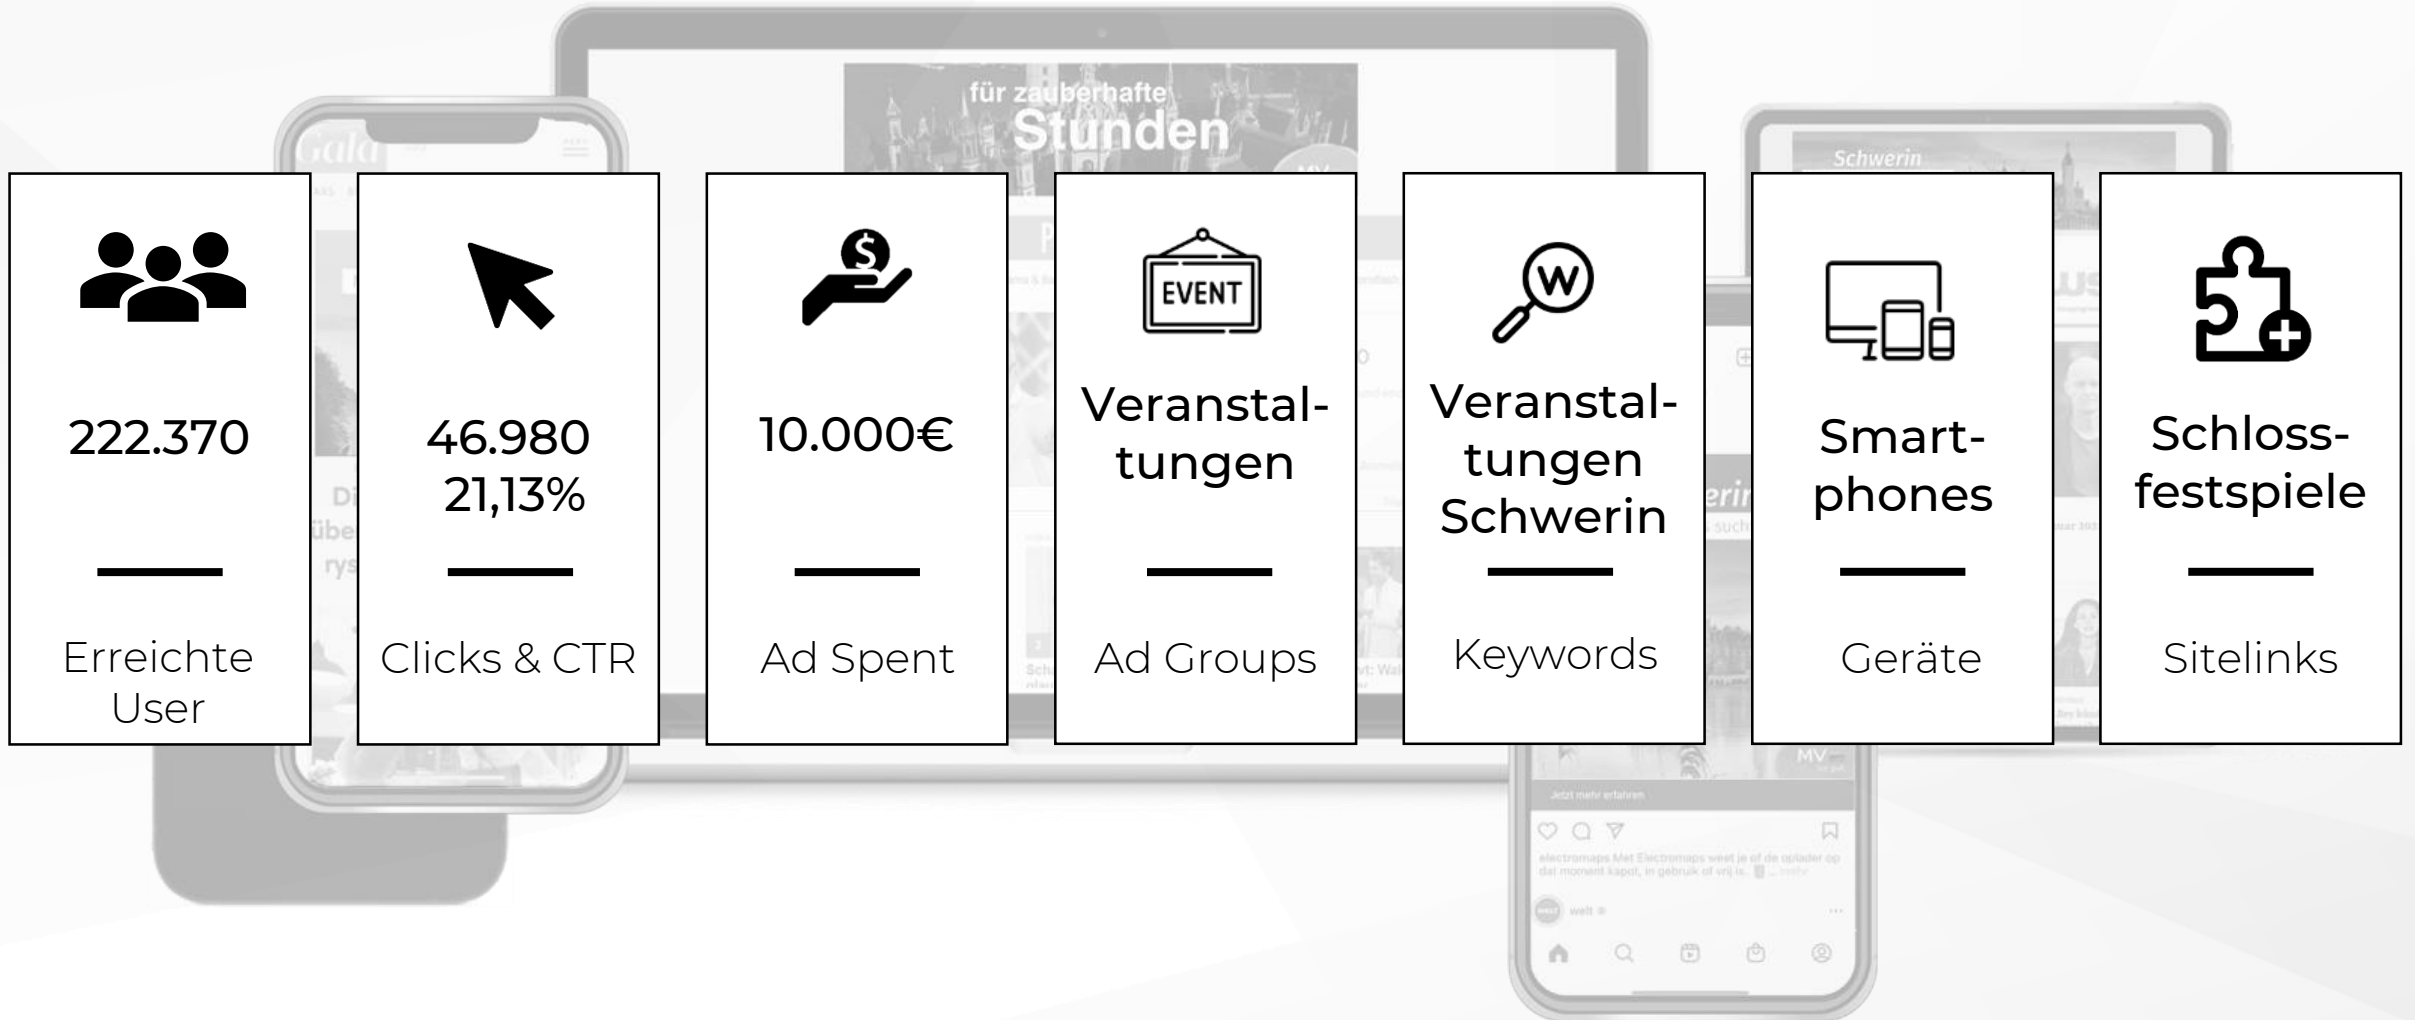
für zauberhafte Stunden

Gala

Schwerin

222.370

Erreichte User

46.980
21,13%

Clicks & CTR

10.000€

Ad Spent

EVENT

Veranstaltungen

Ad Groups

Veranstaltungen Schwerin

Keywords

Smartphones

Geräte

Schlossfestspiele

Sitelinks